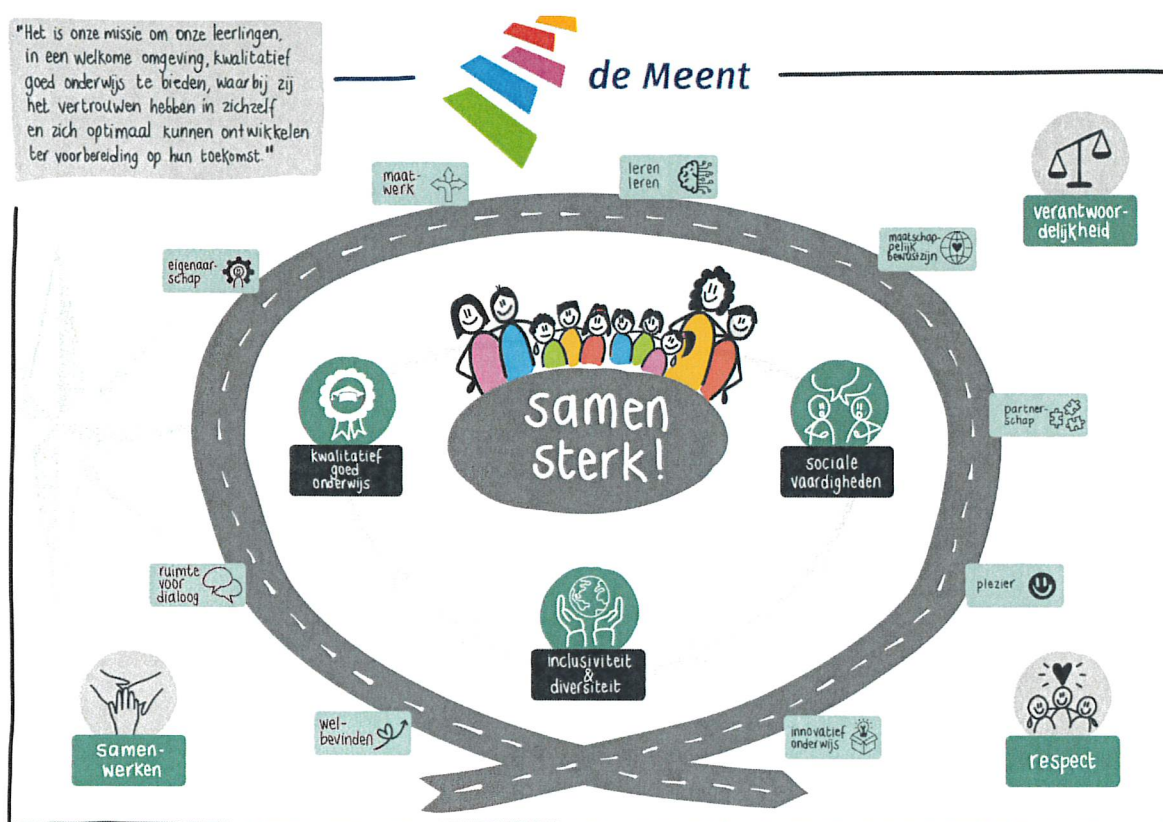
"Het is onze missie om onze leerlingen, in een welkome omgeving, kwalitatief goed onderwijs te bieden, waarbij zij het vertrouwen hebben in zichzelf en zich optimaal kunnen ontwikkelen ter voorbereiding op hun toekomst."

de Meent

maatwerk

leren leren

verantwoordelijkheid

eigenaarschap

maatschappelijk bewustzijn

samen sterk!

kwalitatief goed onderwijs

sociale vaardigheden

partnerschap

ruimte voor dialoog

plezier

inclusiviteit & diversiteit

samenwerken

welbevinden

innovatief onderwijs

respect